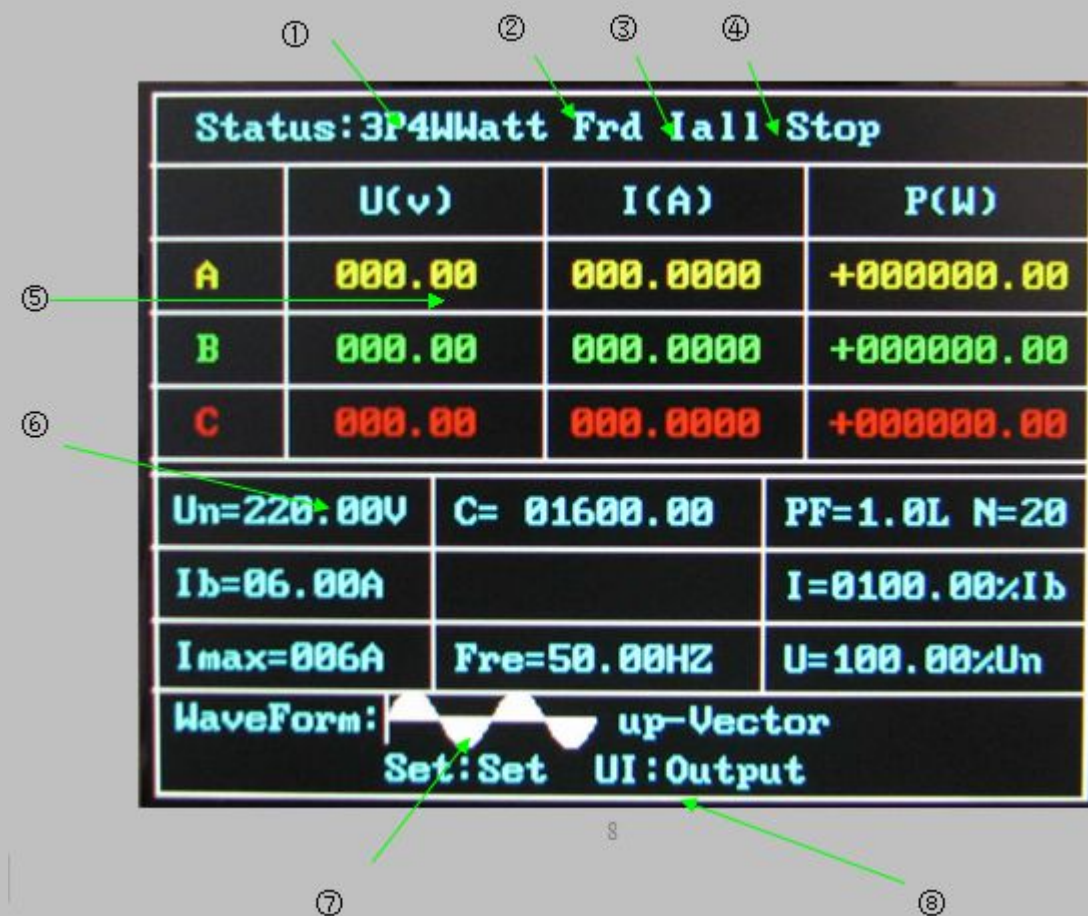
① ② ③ ④

Status:3P4WWatt Frd Iall Stop

| | U(v) | I(A) | P(W) |
|---|---|---|---|
| A | 000.00 | 000.0000 | +000000.00 |
| B | 000.00 | 000.0000 | +000000.00 |
| C | 000.00 | 000.0000 | +000000.00 |

⑤

⑥

| Un=220.00V | C= 01600.00 | PF=1.0L N=20 |
|---|---|---|
| Ib=06.00A | | I=0100.00%Ib |
| Imax=006A | Fre=50.00HZ | U=100.00%Un |

WaveForm: up-Vector

Set:Set UI:Output

8

⑦ ⑧